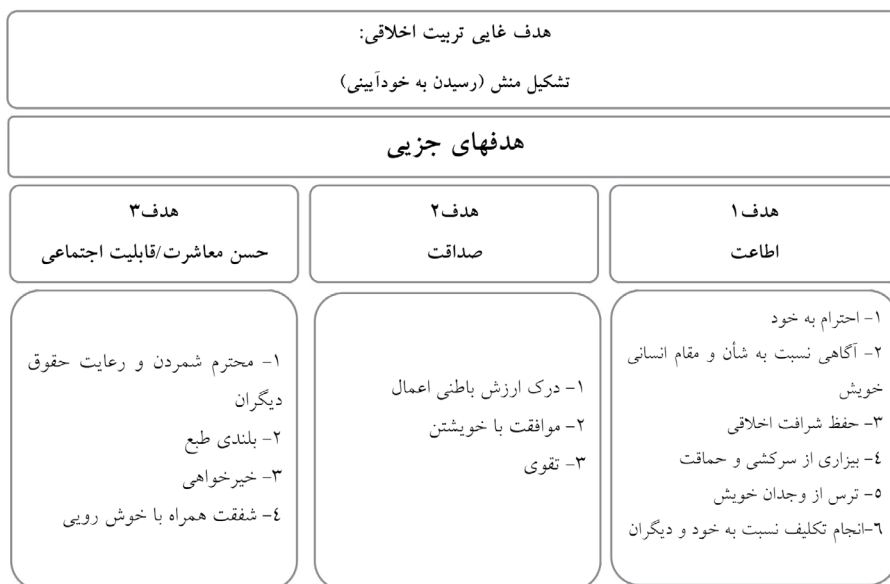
هدف غايي تربيت اخلاقي:
تشكيل منش (رسيدن به خودآييني)

هدفهاي جزيي

هدف۱
اطاعت

۱- احترام به خود
۲- آگاهي نسبت به شأن و مقام انساني خويش
۳- حفظ شرافت اخلاقي
٤- بيزاري از سركشي و حماقت
٥- ترس از وجدان خويش
٦-انجام تكليف نسبت به خود و ديگران

هدف۲
صداقت

۱- درك ارزش باطني اعمال
۲- موافقت با خويشتن
۳- تقوي

هدف۳
حسن معاشرت/قابليت اجتماعي

۱- محترم شمردن و رعايت حقوق ديگران
۲- بلندي طبع
۳- خيرخواهي
٤- شفقت همراه با خوش رويي